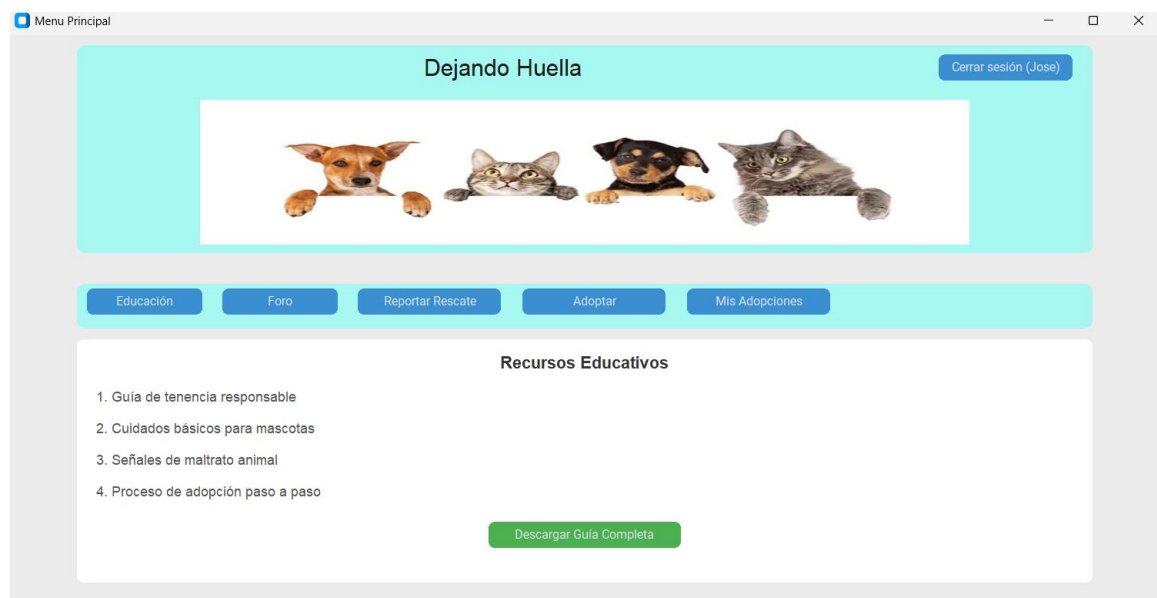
Menu Principal

Dejando Huella

Cerrar sesión (Jose)

Educación

Foro

Reportar Rescate

Adoptar

Mis Adopciones

Recursos Educativos

1. Guía de tenencia responsable

2. Cuidados básicos para mascotas

3. Señales de maltrato animal

4. Proceso de adopción paso a paso

Descargar Guía Completa